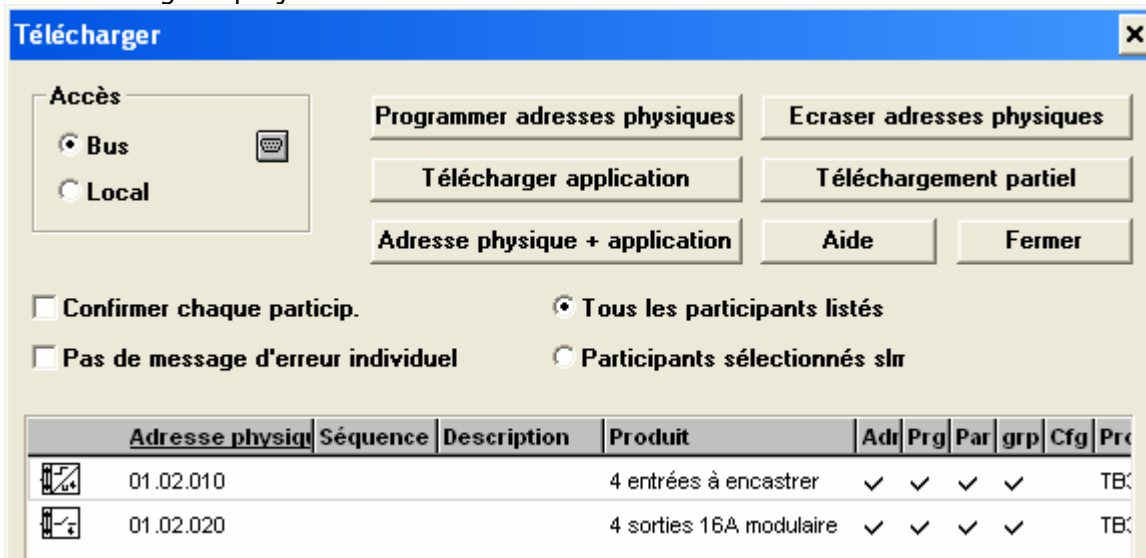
Télécharger

Accès
Bus
Local

Programmer adresses physiques
Ecraser adresses physiques
Télécharger application
Téléchargement partiel
Adresse physique + application
Aide
Fermer

Confirmer chaque particip.
Tous les participants listés
Pas de message d'erreur individuel
Participants sélectionnés slm

| | Adresse physiqu | Séquence | Description | Produit | Adr | Prg | Par | grp | Cfg | Pro |
|---|---|---|---|---|---|---|---|---|---|---|
| | 01.02.010 | | | 4 entrées à encastrer | ✓ | ✓ | ✓ | ✓ | | TB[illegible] |
| | 01.02.020 | | | 4 sorties 16A modulaire | ✓ | ✓ | ✓ | ✓ | | TB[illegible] |